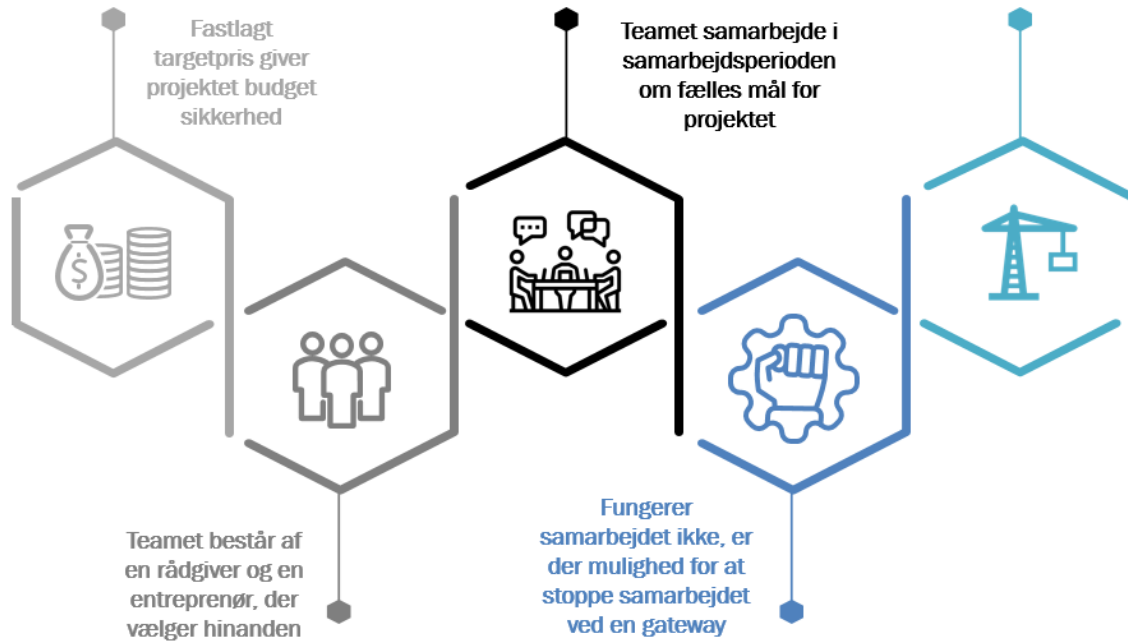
Fastlagt targetpris giver projektet budget sikkerhed

Teamet samarbejde i samarbejdsperioden om fælles mål for projektet

Teamet består af en rådgiver og en entreprenør, der vælger hinanden

Fungerer samarbejdet ikke, er der mulighed for at stoppe samarbejdet ved en gateway